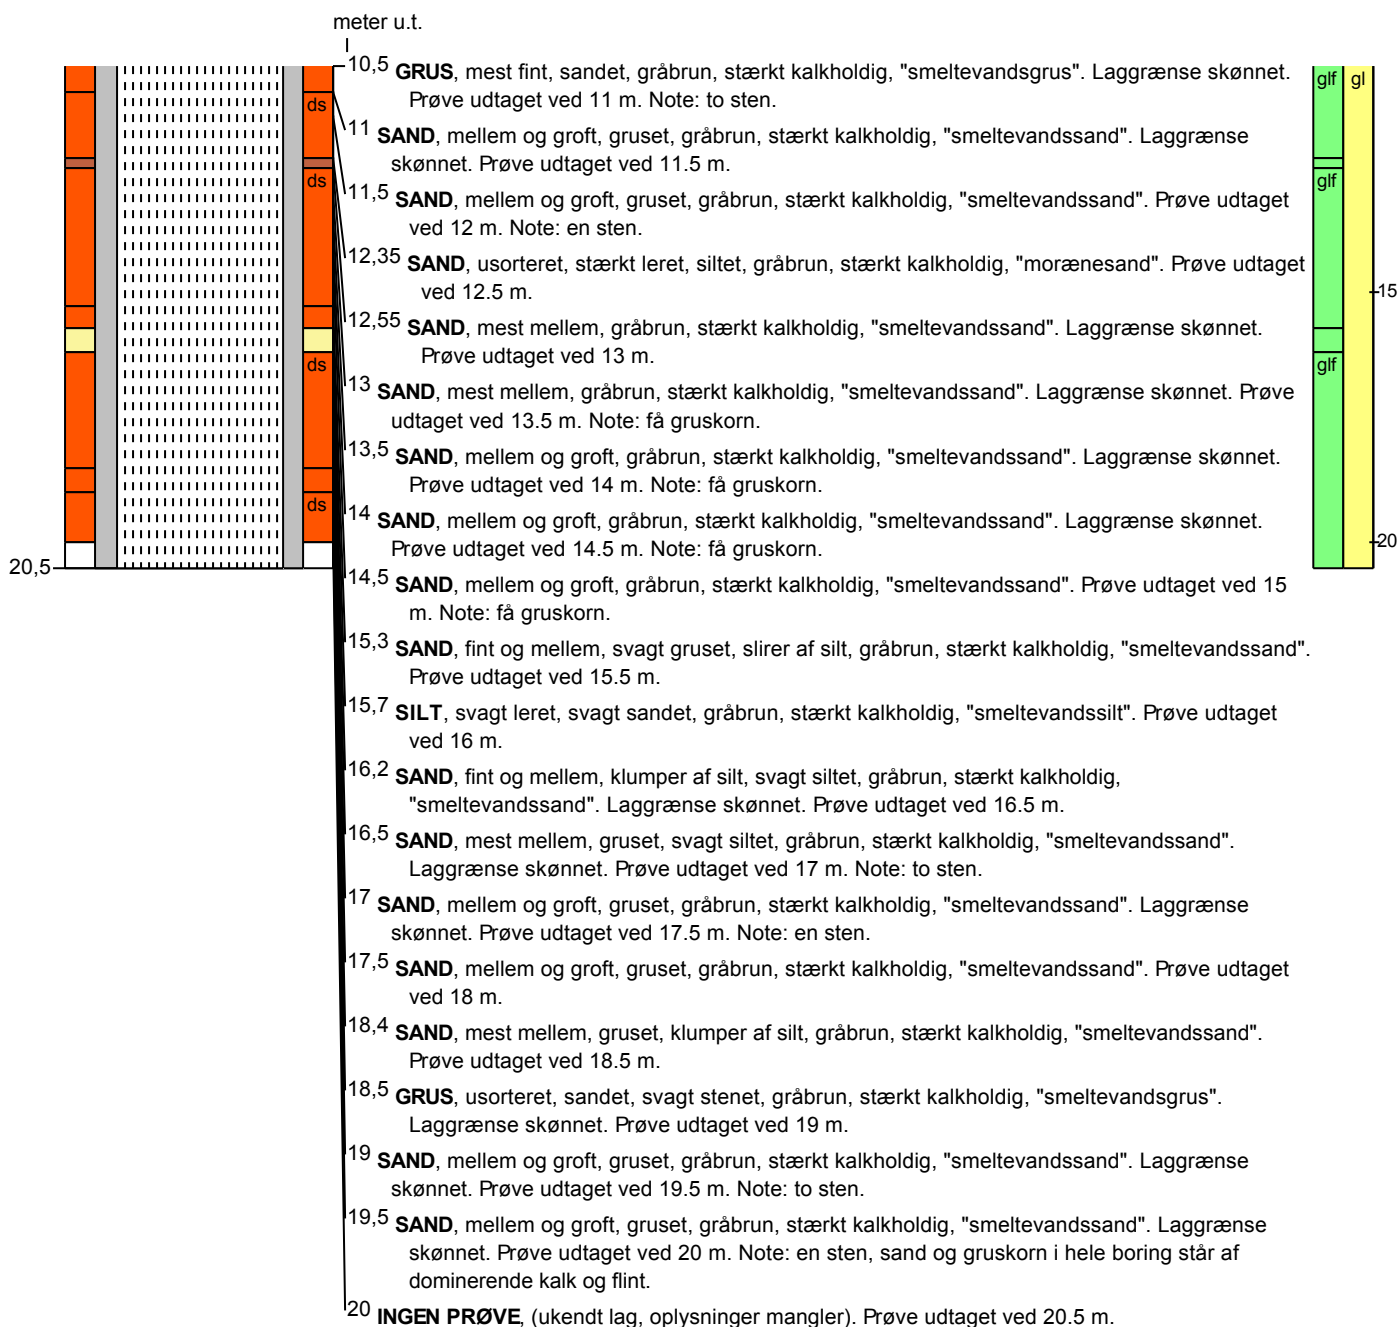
meter u.t.

20,5

ds
ds
ds
ds

10,5 **GRUS**, mest fint, sandet, gråbrun, stærkt kalkholdig, "smeltevandsgrus". Laggrænse skønnet. Prøve udtaget ved 11 m. Note: to sten.

11 **SAND**, mellem og groft, gruset, gråbrun, stærkt kalkholdig, "smeltevandssand". Laggrænse skønnet. Prøve udtaget ved 11.5 m.

11,5 **SAND**, mellem og groft, gruset, gråbrun, stærkt kalkholdig, "smeltevandssand". Prøve udtaget ved 12 m. Note: en sten.

12,35 **SAND**, usorteret, stærkt leret, siltet, gråbrun, stærkt kalkholdig, "morænesand". Prøve udtaget ved 12.5 m.

12,55 **SAND**, mest mellem, gråbrun, stærkt kalkholdig, "smeltevandssand". Laggrænse skønnet. Prøve udtaget ved 13 m.

13 **SAND**, mest mellem, gråbrun, stærkt kalkholdig, "smeltevandssand". Laggrænse skønnet. Prøve udtaget ved 13.5 m. Note: få gruskorn.

13,5 **SAND**, mellem og groft, gråbrun, stærkt kalkholdig, "smeltevandssand". Laggrænse skønnet. Prøve udtaget ved 14 m. Note: få gruskorn.

14 **SAND**, mellem og groft, gråbrun, stærkt kalkholdig, "smeltevandssand". Laggrænse skønnet. Prøve udtaget ved 14.5 m. Note: få gruskorn.

14,5 **SAND**, mellem og groft, gråbrun, stærkt kalkholdig, "smeltevandssand". Prøve udtaget ved 15 m. Note: få gruskorn.

15,3 **SAND**, fint og mellem, svagt gruset, slirer af silt, gråbrun, stærkt kalkholdig, "smeltevandssand". Prøve udtaget ved 15.5 m.

15,7 **SILT**, svagt leret, svagt sandet, gråbrun, stærkt kalkholdig, "smeltevandssilt". Prøve udtaget ved 16 m.

16,2 **SAND**, fint og mellem, klumper af silt, svagt siltet, gråbrun, stærkt kalkholdig, "smeltevandssand". Laggrænse skønnet. Prøve udtaget ved 16.5 m.

16,5 **SAND**, mest mellem, gruset, svagt siltet, gråbrun, stærkt kalkholdig, "smeltevandssand". Laggrænse skønnet. Prøve udtaget ved 17 m. Note: to sten.

17 **SAND**, mellem og groft, gruset, gråbrun, stærkt kalkholdig, "smeltevandssand". Laggrænse skønnet. Prøve udtaget ved 17.5 m. Note: en sten.

17,5 **SAND**, mellem og groft, gruset, gråbrun, stærkt kalkholdig, "smeltevandssand". Prøve udtaget ved 18 m.

18,4 **SAND**, mest mellem, gruset, klumper af silt, gråbrun, stærkt kalkholdig, "smeltevandssand". Prøve udtaget ved 18.5 m.

18,5 **GRUS**, usorteret, sandet, svagt stenet, gråbrun, stærkt kalkholdig, "smeltevandsgrus". Laggrænse skønnet. Prøve udtaget ved 19 m.

19 **SAND**, mellem og groft, gruset, gråbrun, stærkt kalkholdig, "smeltevandssand". Laggrænse skønnet. Prøve udtaget ved 19.5 m. Note: to sten.

19,5 **SAND**, mellem og groft, gruset, gråbrun, stærkt kalkholdig, "smeltevandssand". Laggrænse skønnet. Prøve udtaget ved 20 m. Note: en sten, sand og gruskorn i hele boring står af dominerende kalk og flint.

20 **INGEN PRØVE**, (ukendt lag, oplysninger mangler). Prøve udtaget ved 20.5 m.

glf
gl
glf
glf
15
20